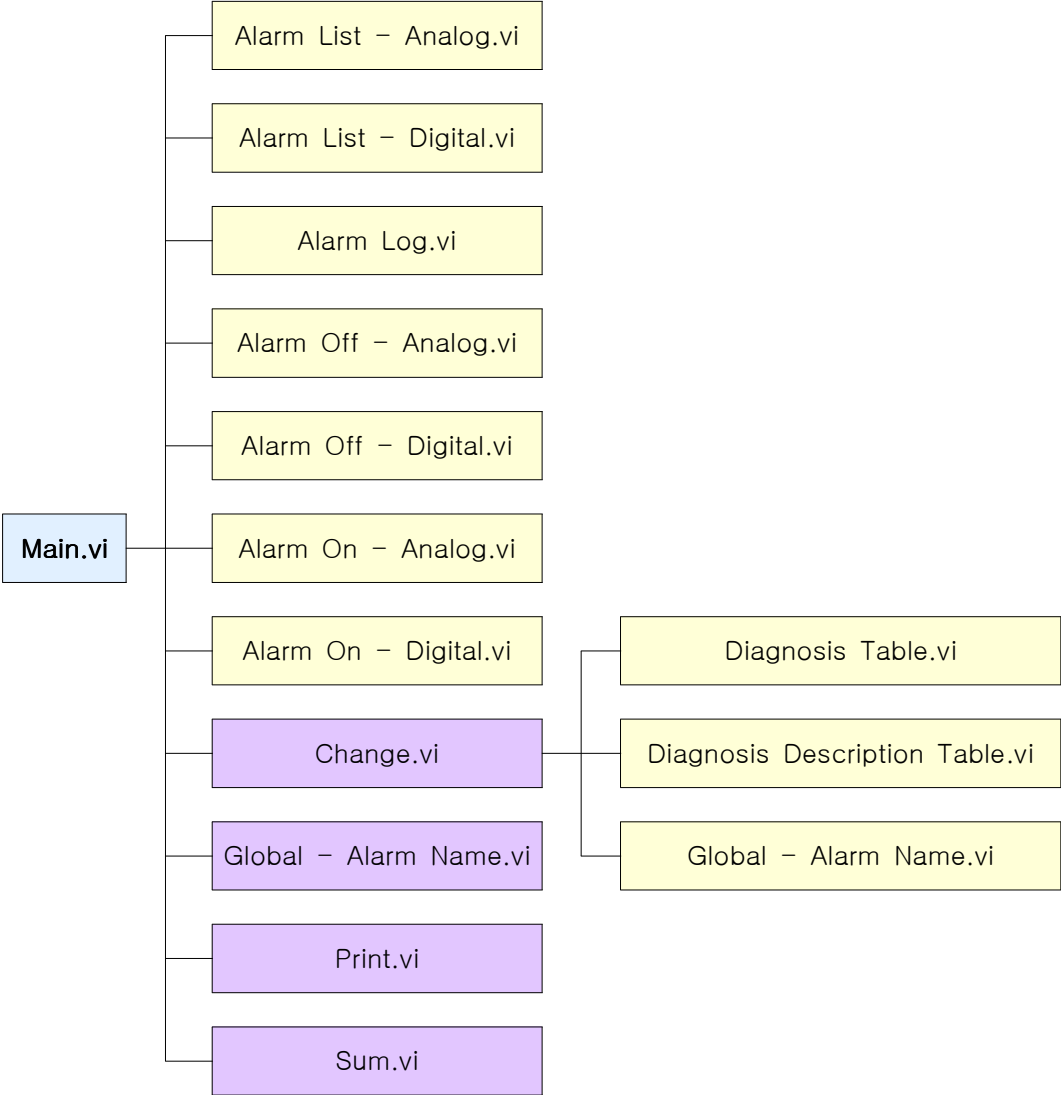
Main.vi

Alarm List – Analog.vi

Alarm List – Digital.vi

Alarm Log.vi

Alarm Off – Analog.vi

Alarm Off – Digital.vi

Alarm On – Analog.vi

Alarm On – Digital.vi

Change.vi

Diagnosis Table.vi

Diagnosis Description Table.vi

Global – Alarm Name.vi

Global – Alarm Name.vi

Print.vi

Sum.vi